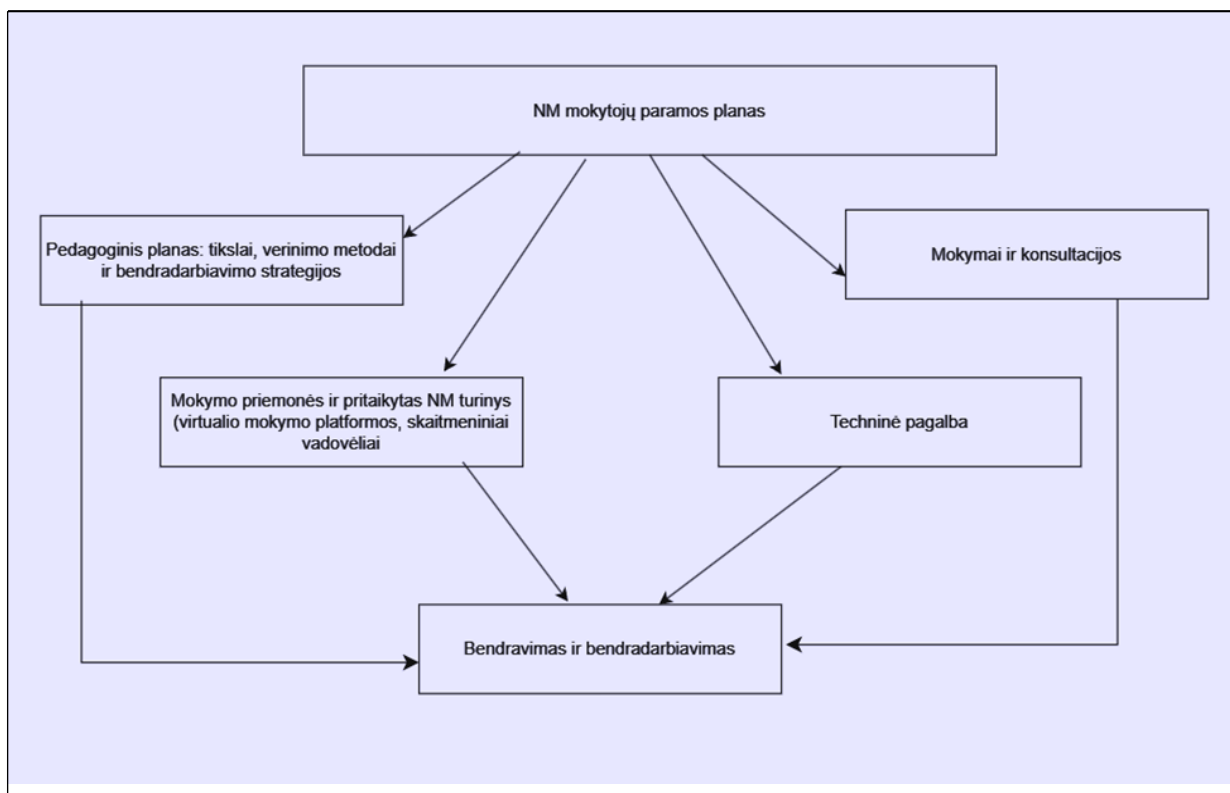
NM mokytojų paramos planas

Pedagoginis planas: tikslai, verinimo metodai ir bendradarbiavimo strategijos

Mokymai ir konsultacijos

Mokymo priemonės ir pritaikytas NM turinys (virtualio mokymo platformos, skaitmeniniai vadovėliai

Techninė pagalba

Bendravimas ir bendradarbiavimas